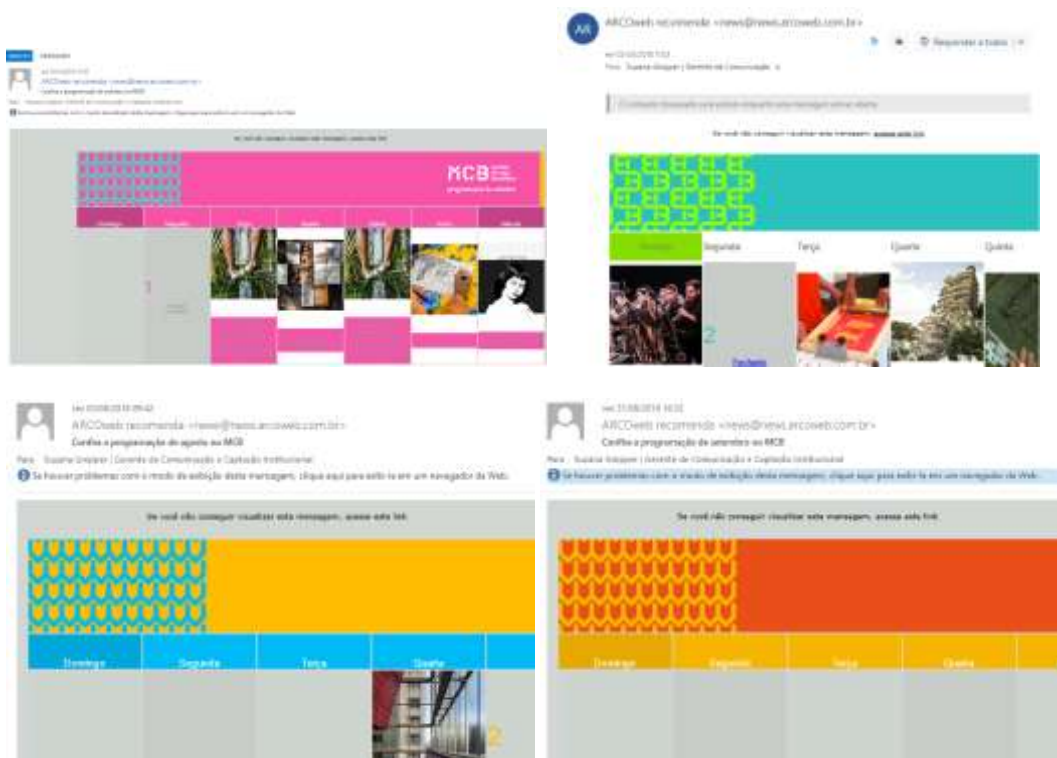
ARCOweb recomenda <news@news.arcoweb.com.br>

Responder a todos

Para: Suzana Greipel | Gerente de Comunicação

Se você não consegue visualizar esta mensagem, acesse este link

MCB

Domingo | Segunda | Terça | Quarta | Quinta

2

ARCOweb recomenda <news@news.arcoweb.com.br>

Confira a programação de agosto no MCB

Para: Suzana Greipel | Gerente de Comunicação e Captação Institucional

Se houver problemas com o modo de exibição desta mensagem, clique aqui para exibi-la em um navegador da Web.

Se você não consegue visualizar esta mensagem, acesse este link

Domingo | Segunda | Terça | Quarta

2

ARCOweb recomenda <news@news.arcoweb.com.br>

Confira a programação de setembro no MCB

Para: Suzana Greipel | Gerente de Comunicação e Captação Institucional

Se houver problemas com o modo de exibição desta mensagem, clique aqui para exibi-la em um navegador da Web.

Se você não consegue visualizar esta mensagem, acesse este link

Domingo | Segunda | Terça | Quarta